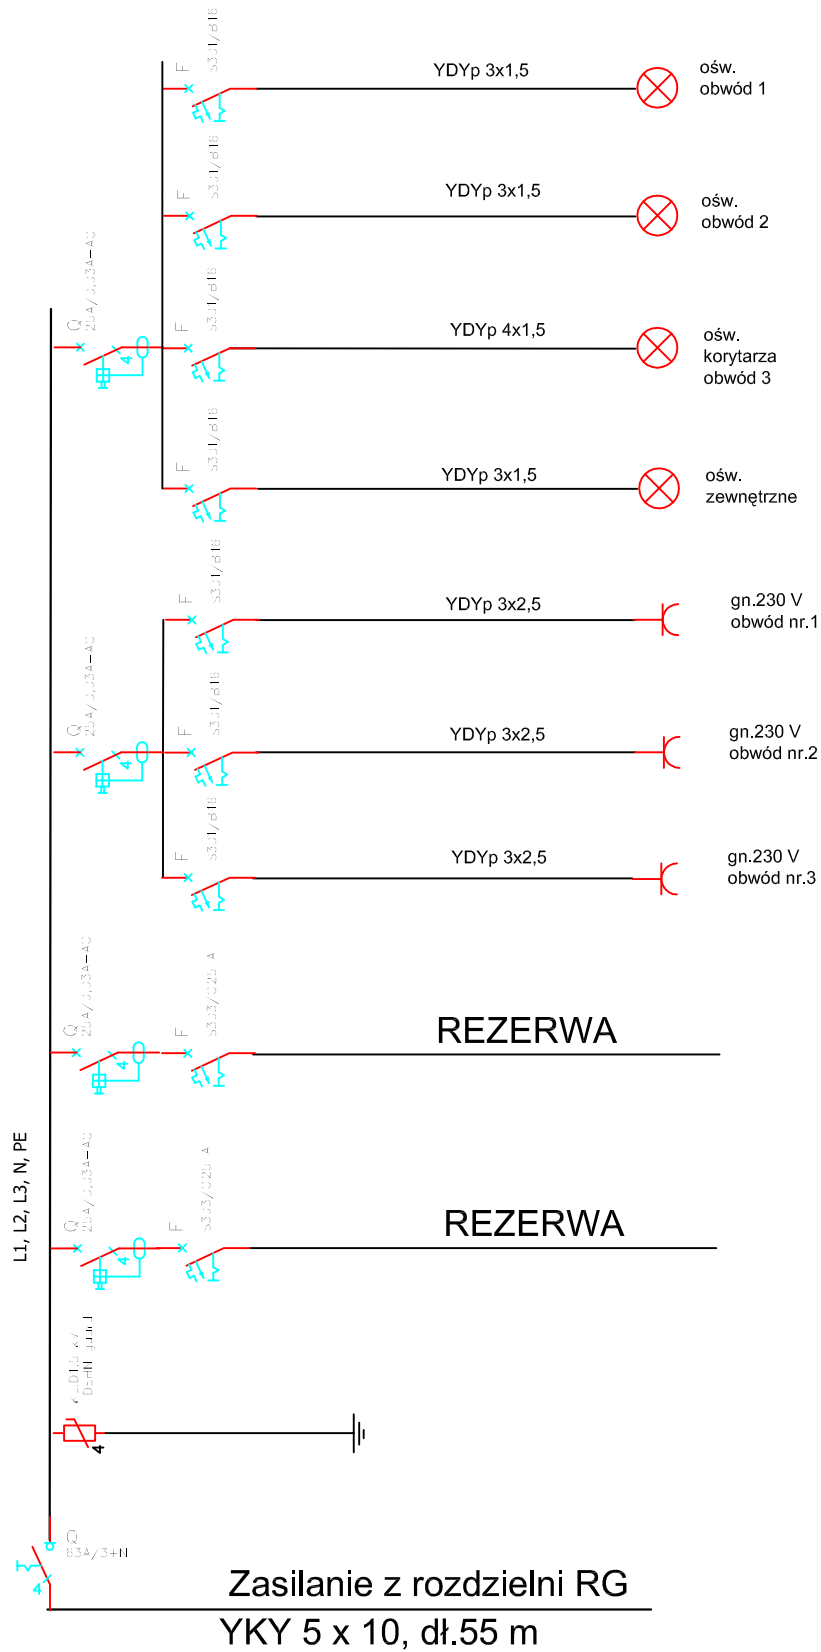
F
S301/B16
YDYp 3x1,5
ośw.
obwód 1

F
S301/B16
YDYp 3x1,5
ośw.
obwód 2

Q
25A/0,03A-AC
4

F
S301/B16
YDYp 4x1,5
ośw.
korytarza
obwód 3

F
S301/B16
YDYp 3x1,5
ośw.
zewnętrzne

F
S301/B16
YDYp 3x2,5
gn.230 V
obwód nr.1

Q
25A/0,03A-AC
4

F
S301/B16
YDYp 3x2,5
gn.230 V
obwód nr.2

F
S301/B16
YDYp 3x2,5
gn.230 V
obwód nr.3

Q
25A/0,03A-AC
4
F
S303/C25 A
REZERWA

L1, L2, L3, N, PE

Q
25A/0,03A-AC
4
F
S303/C25 A
REZERWA

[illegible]
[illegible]
4

Q
63A/3+N
4

Zasilanie z rozdzielni RG
YKY 5 x 10, dł.55 m